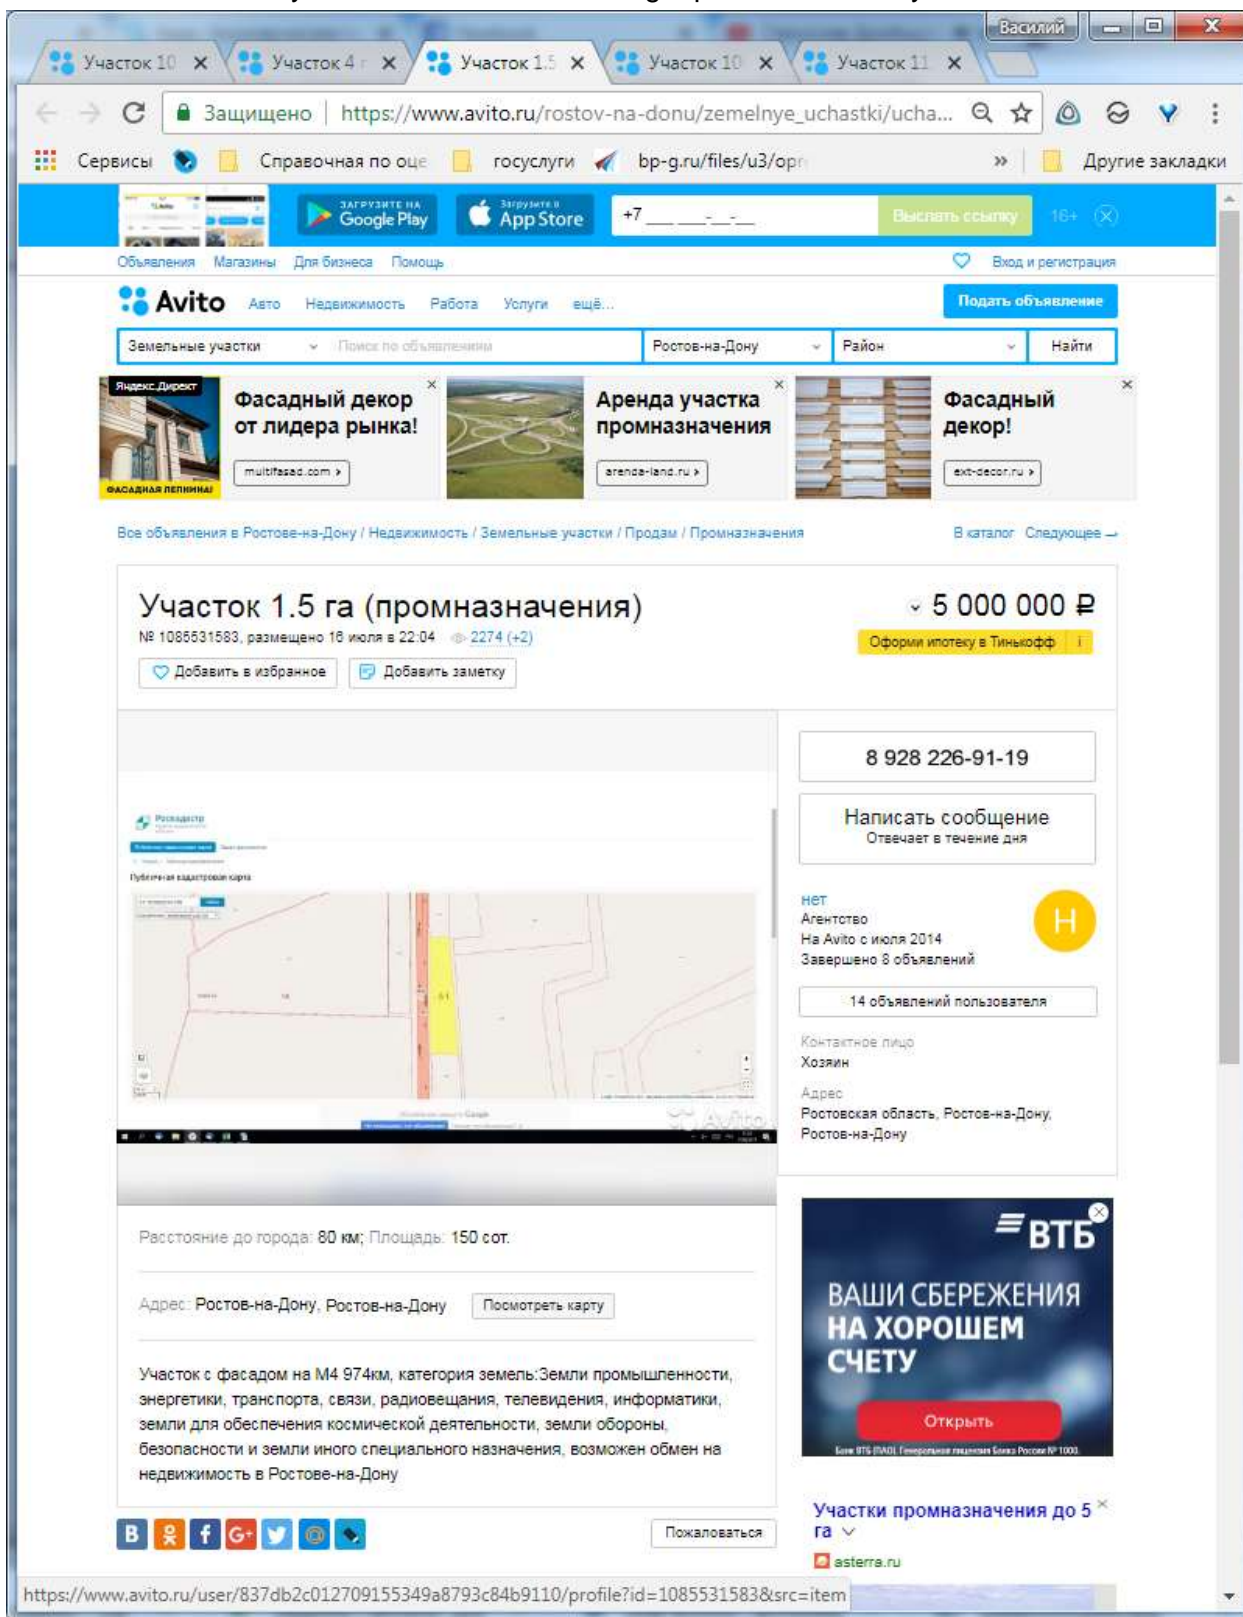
Василий

Участок 10 ×
Участок 4 ×
Участок 1.5 ×
Участок 10 ×
Участок 11 ×

Защищено | https://www.avito.ru/rostov-na-donu/zemelnye_uchastki/ucha...

Сервисы
Справочная по оце
госуслуги
bp-g.ru/files/u3/opr
»
Другие закладки

ЗАГРУЗИТЕ НА Google Play
Загрузите в App Store
+7 ___ ___-__-__
Выслать ссылку
16+

Объявления Магазины Для бизнеса Помощь
Вход и регистрация

Avito Авто Недвижимость Работа Услуги ещё...
Подать объявление

Земельные участки
Поиск по объявлениям
Ростов-на-Дону
Район
Найти

Яндекс.Директ
ФАСАДНАЯ ЛЕПНИНА!
Фасадный декор от лидера рынка!
multifasad.com ›

Аренда участка промназначения
arenda-land.ru ›

Фасадный декор!
ext-decor.ru ›

Все объявления в Ростове-на-Дону / Недвижимость / Земельные участки / Продам / Промназначения
В каталог Следующее →

Участок 1.5 га (промназначения)
№ 1085531583, размещено 16 июля в 22:04 2274 (+2)
Добавить в избранное
Добавить заметку

5 000 000 ₽
Оформи ипотеку в Тинькофф

8 928 226-91-19

Написать сообщение
Отвечает в течение дня

нет
Агентство
На Avito с июля 2014
Завершено 8 объявлений
Н

14 объявлений пользователя

Контактное лицо
Хозяин

Адрес
Ростовская область, Ростов-на-Дону, Ростов-на-Дону

Росреестр
Публичная кадастровая карта

Расстояние до города: 80 км; Площадь: 150 сот.

Адрес: Ростов-на-Дону, Ростов-на-Дону
Посмотреть карту

Участок с фасадом на М4 974км, категория земель:Земли промышленности, энергетики, транспорта, связи, радиовещания, телевидения, информатики, земли для обеспечения космической деятельности, земли обороны, безопасности и земли иного специального назначения, возможен обмен на недвижимость в Ростове-на-Дону

ВТБ
ВАШИ СБЕРЕЖЕНИЯ НА ХОРОШЕМ СЧЕТУ
Открыть
Банк ВТБ (ПАО). Генеральная лицензия Банка России № 1000.

Участки промназначения до 5 га
asterra.ru

Пожаловаться

https://www.avito.ru/user/837db2c012709155349a8793c84b9110/profile?id=1085531583&src=item